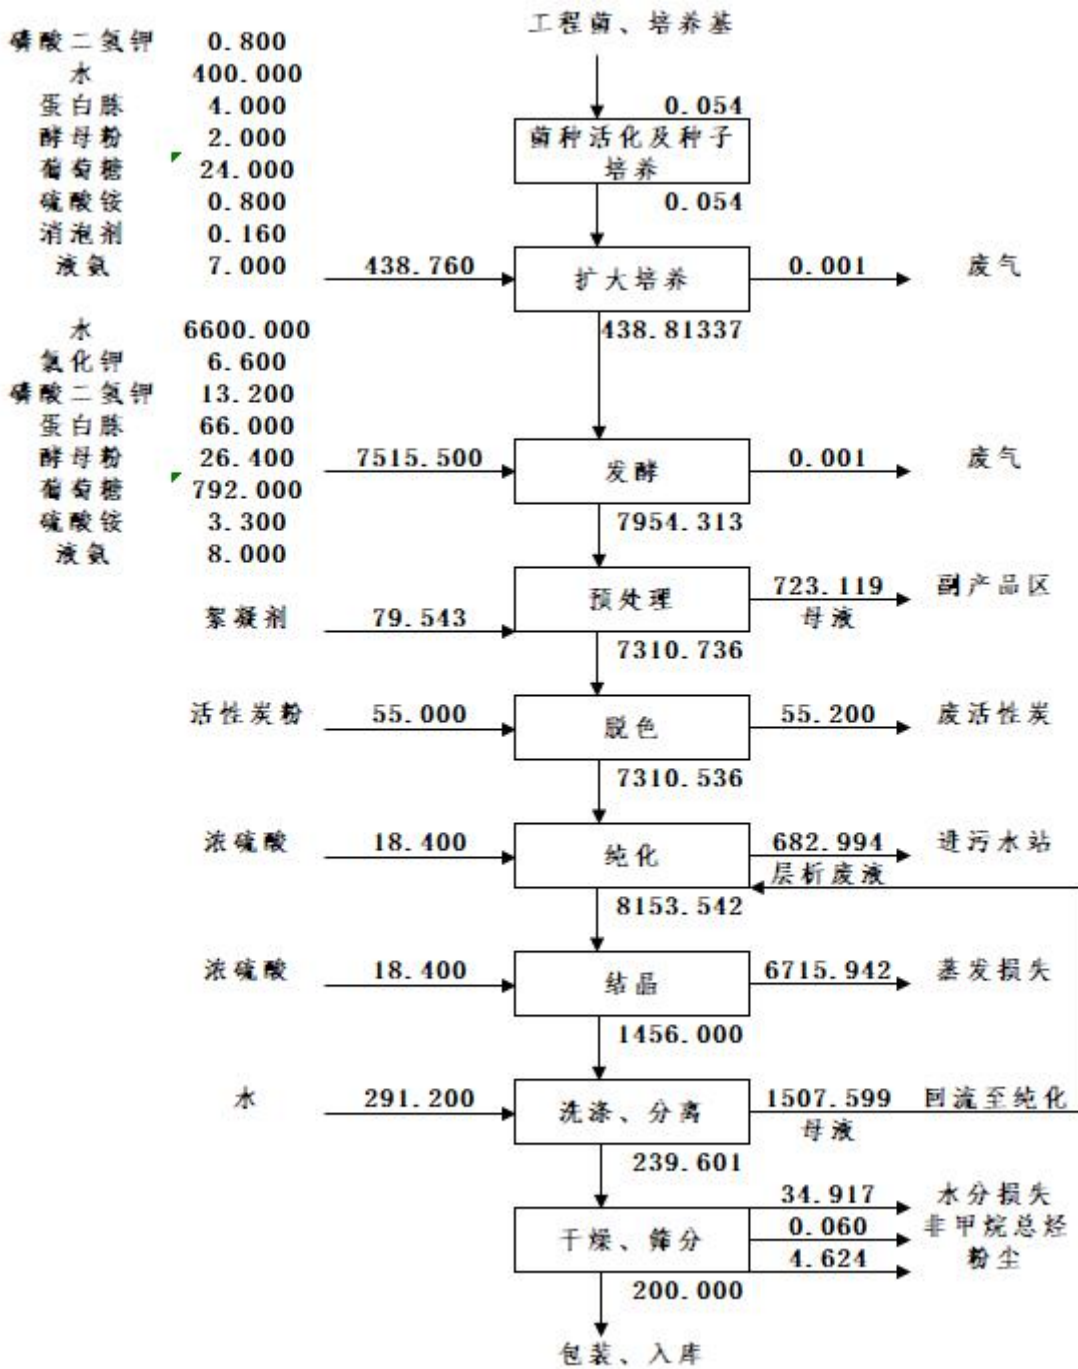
磷酸二氢钾 0.800
水 400.000
蛋白胨 4.000
酵母粉 2.000
葡萄糖 24.000
硫酸铵 0.800
消泡剂 0.160
液氨 7.000

工程菌、培养基
0.054
菌种活化及种子培养
0.054
438.760
扩大培养
0.001
废气
438.81337

水 6600.000
氯化钾 6.600
磷酸二氢钾 13.200
蛋白胨 66.000
酵母粉 26.400
葡萄糖 792.000
硫酸铵 3.300
液氨 8.000

7515.500
发酵
0.001
废气
7954.313

絮凝剂 79.543
预处理
723.119
母液
副产品区
7310.736

活性炭粉 55.000
脱色
55.200
废活性炭
7310.536

浓硫酸 18.400
纯化
682.994
进污水站
层析废液
8153.542

浓硫酸 18.400
结晶
6715.942
蒸发损失
1456.000

水 291.200
洗涤、分离
1507.599
回流至纯化
母液
239.601

干燥、筛分
34.917
水分损失
0.060
非甲烷总烃
4.624
粉尘
200.000

包装、入库